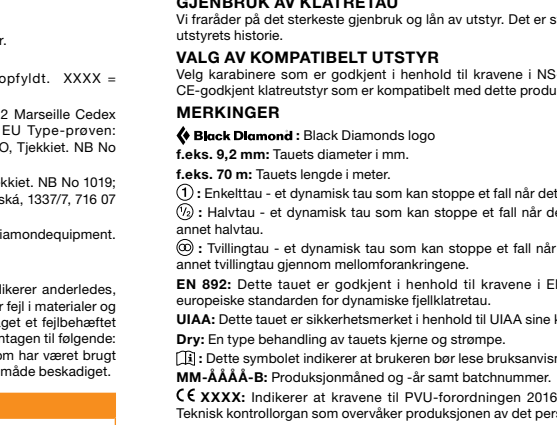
GJENBRUK AV KLATRETAU
Vi fraråder på det sterkeste gjenbruk og lån av utstyr. Det er s utstyrets historie.

VALG AV KOMPATIBELT UTSTYR
Velg karabinere som er godkjent i henhold til kravene i NS CE-godkjent klatreutstyr som er kompatibelt med dette produ

MERKINGER
Black Diamond : Black Diamonds logo
f.eks. 9,2 mm: Tauets diameter i mm.
f.eks. 70 m: Tauets lengde i meter.
① : Enkelttau - et dynamisk tau som kan stoppe et fall når det
½ : Halvtau - et dynamisk tau som kan stoppe et fall når de annet halvtau.
∞ : Tvillingtau - et dynamisk tau som kan stoppe et fall når annet tvillingtau gjennom mellomforankringene.
EN 892: Dette tauet er godkjent i henhold til kravene i EN europeiske standarden for dynamiske fjellklatretau.
UIAA: Dette tauet er sikkerhetsmerket i henhold til UIAA sine k
Dry: En type behandling av tauets kjerne og strømpe.
i : Dette symbolet indikerer at brukeren bør lese bruksanvisn
MM-ÅÅÅÅ-B: Produksjonsmåned og -år samt batchnummer.
CE XXXX: Indikerer at kravene til PVU-forordningen 2016 Teknisk kontrollorgan som overvåker produksjonen av det pers

r.

opfyldt. XXXX =

2 Marseille Cedex EU Type-prøven: O, Tjekkiet. NB No

kkiet. NB No 1019; ská, 1337/7, 716 07

iamondequipment.

likerer anderledes, r fejl i materialer og get et fejlbehæftet gt til følgende: om har været brugt måde beskadiget.